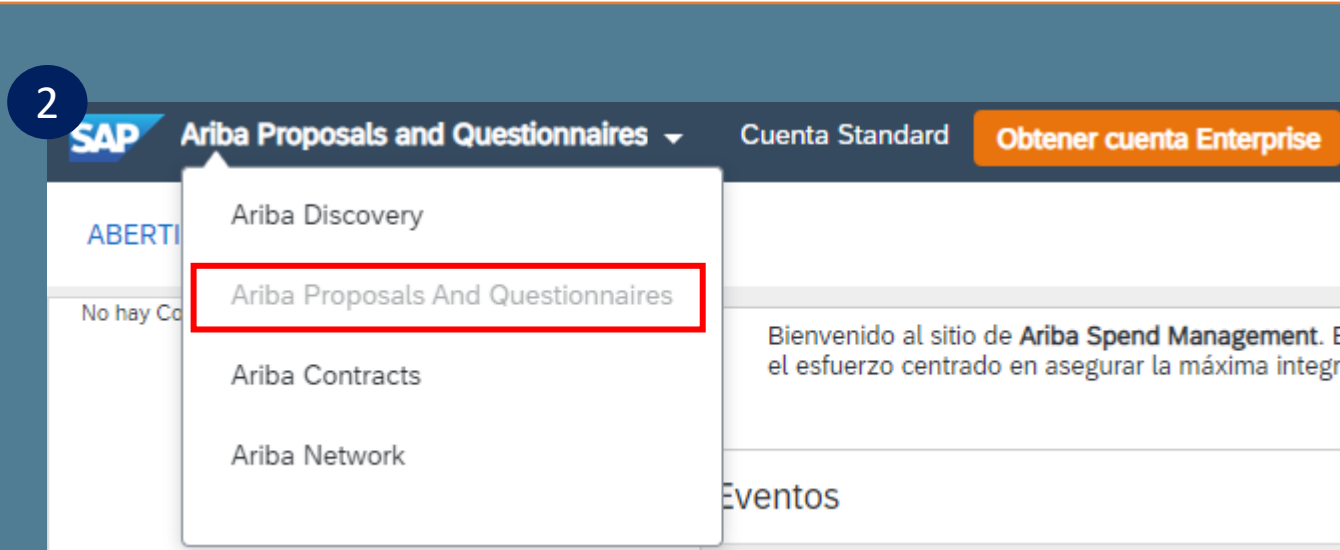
2

SAP Ariba Proposals and Questionnaires Cuenta Standard Obtener cuenta Enterprise

ABERTI

Ariba Discovery

Ariba Proposals And Questionnaires

Ariba Contracts

Ariba Network

No hay Co

Bienvenido al sitio de **Ariba Spend Management**. E el esfuerzo centrado en asegurar la máxima integr

Eventos